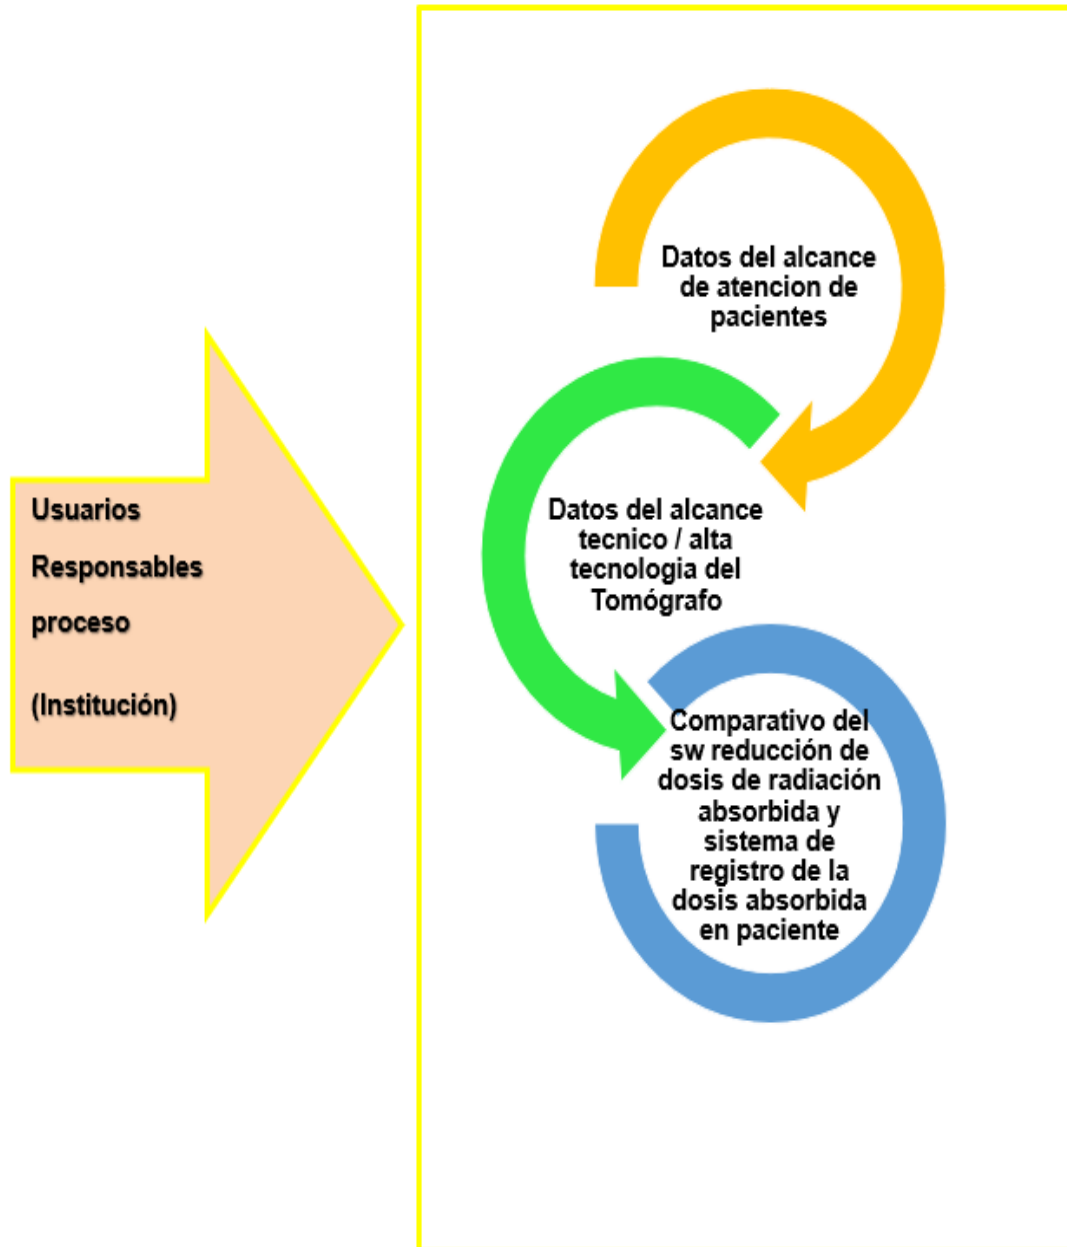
Usuarios

Responsables

proceso

(Institución)

Datos del alcance de atencion de pacientes

Datos del alcance tecnico / alta tecnologia del Tomógrafo

Comparativo del sw reducción de dosis de radiación absorbida y sistema de registro de la dosis absorbida en paciente